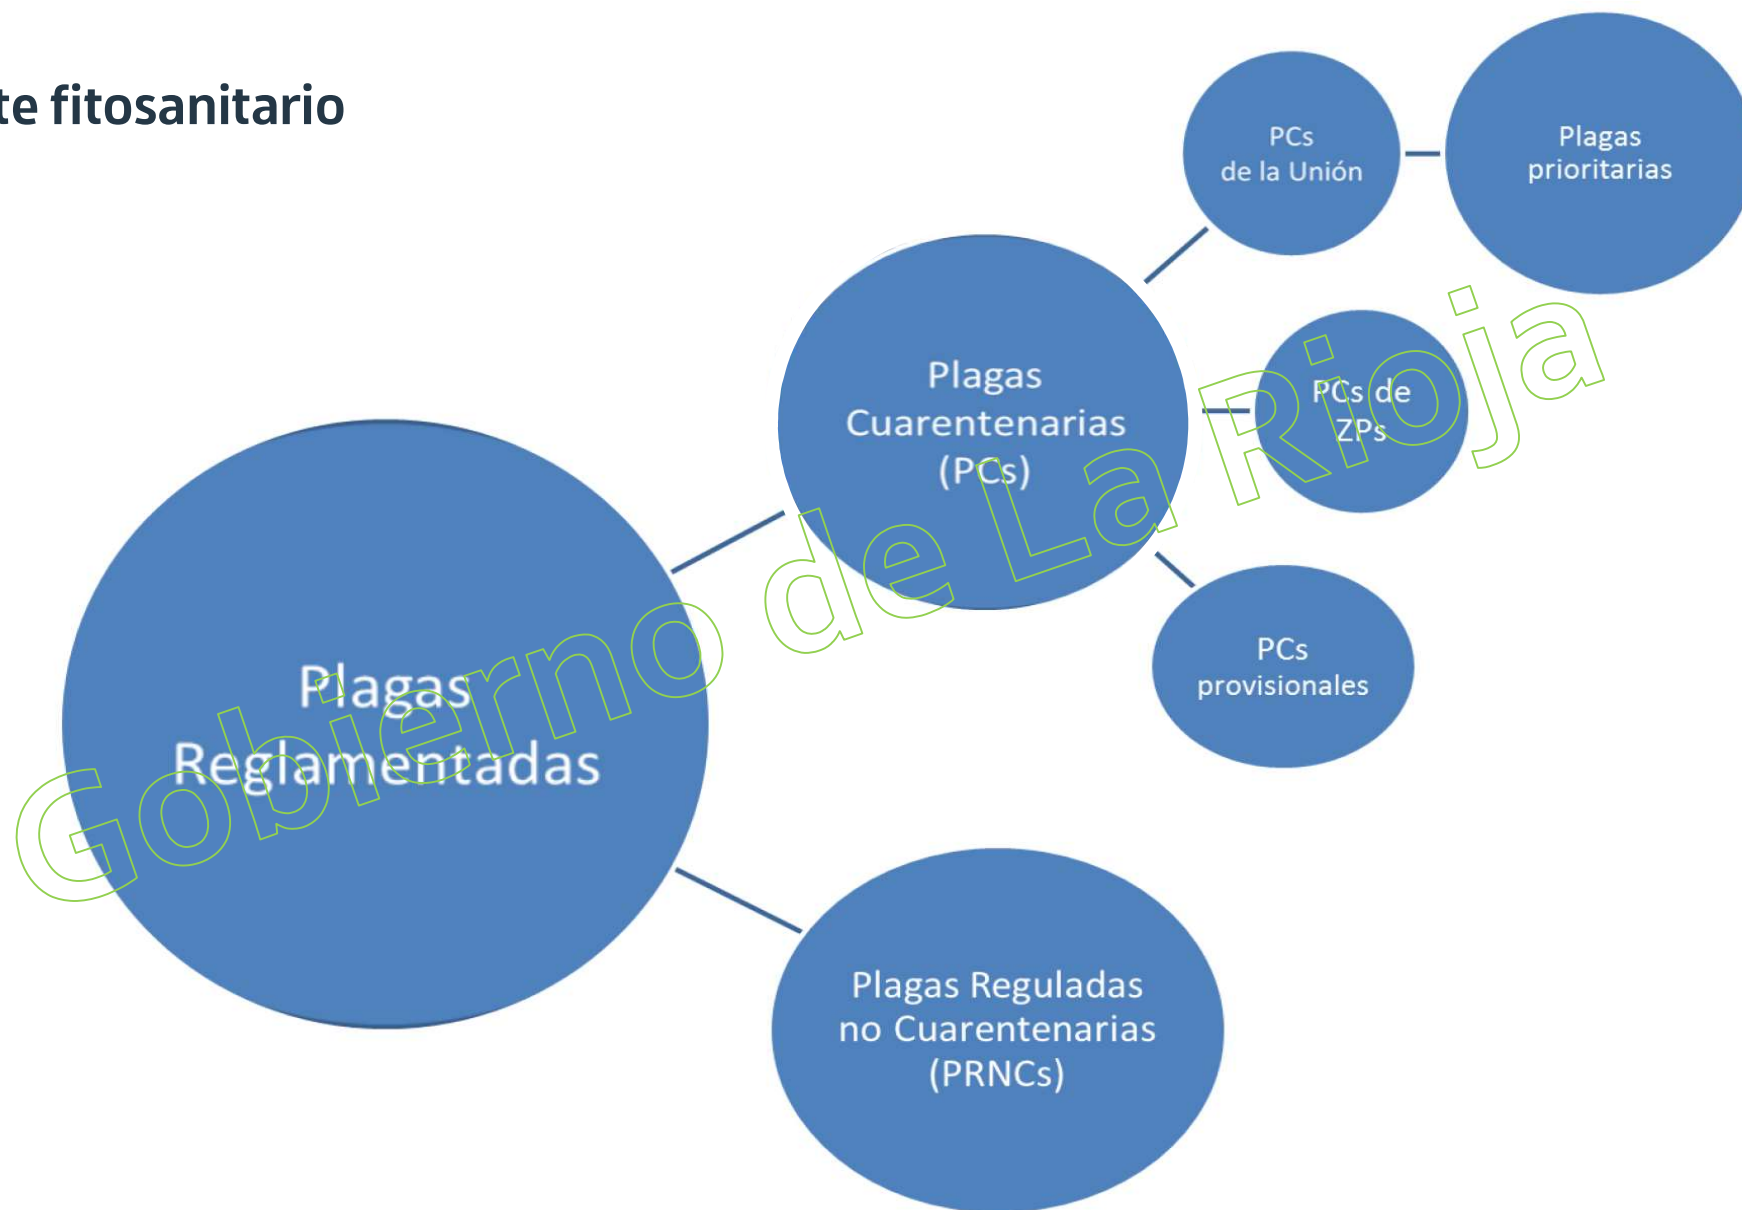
te fitosanitario

Plagas Reglamentadas

Plagas Cuarentenarias (PCs)

PCs de la Unión

Plagas prioritarias

PCs de ZPs

PCs provisionales

Plagas Reguladas no Cuarentenarias (PRNCs)

Gobierno de La Rioja